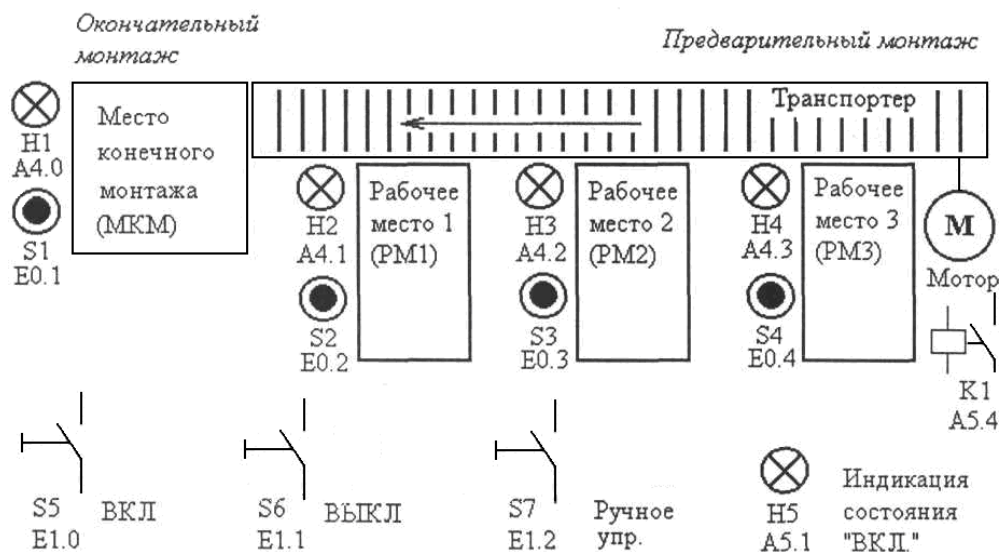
Окончательный монтаж

Предварительный монтаж

H1
A4.0

S1
E0.1

Место конечного монтажа (МКМ)

Транспортер

H2
A4.1

S2
E0.2

Рабочее место 1 (РМ1)

H3
A4.2

S3
E0.3

Рабочее место 2 (РМ2)

H4
A4.3

S4
E0.4

Рабочее место 3 (РМ3)

M

Мотор

K1
A5.4

S5
E1.0

ВКЛ

S6
E1.1

ВЫКЛ

S7
E1.2

Ручное упр.

H5
A5.1

Индикация состояния "ВКЛ."